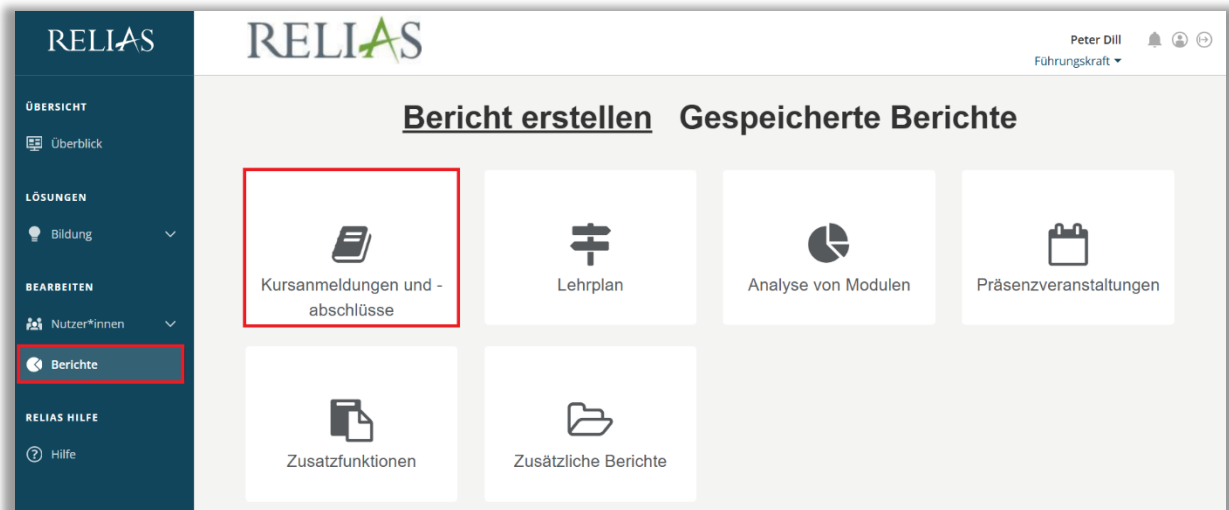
RELIAS

ÜBERSICHT

Überblick

LÖSUNGEN

Bildung

BEARBEITEN

Nutzer*innen

Berichte

RELIAS HILFE

Hilfe

RELIAS

Peter Dill
Führungskraft

Bericht erstellen Gespeicherte Berichte

Kursanmeldungen und -abschlüsse

Lehrplan

Analyse von Modulen

Präsenzveranstaltungen

Zusatzfunktionen

Zusätzliche Berichte